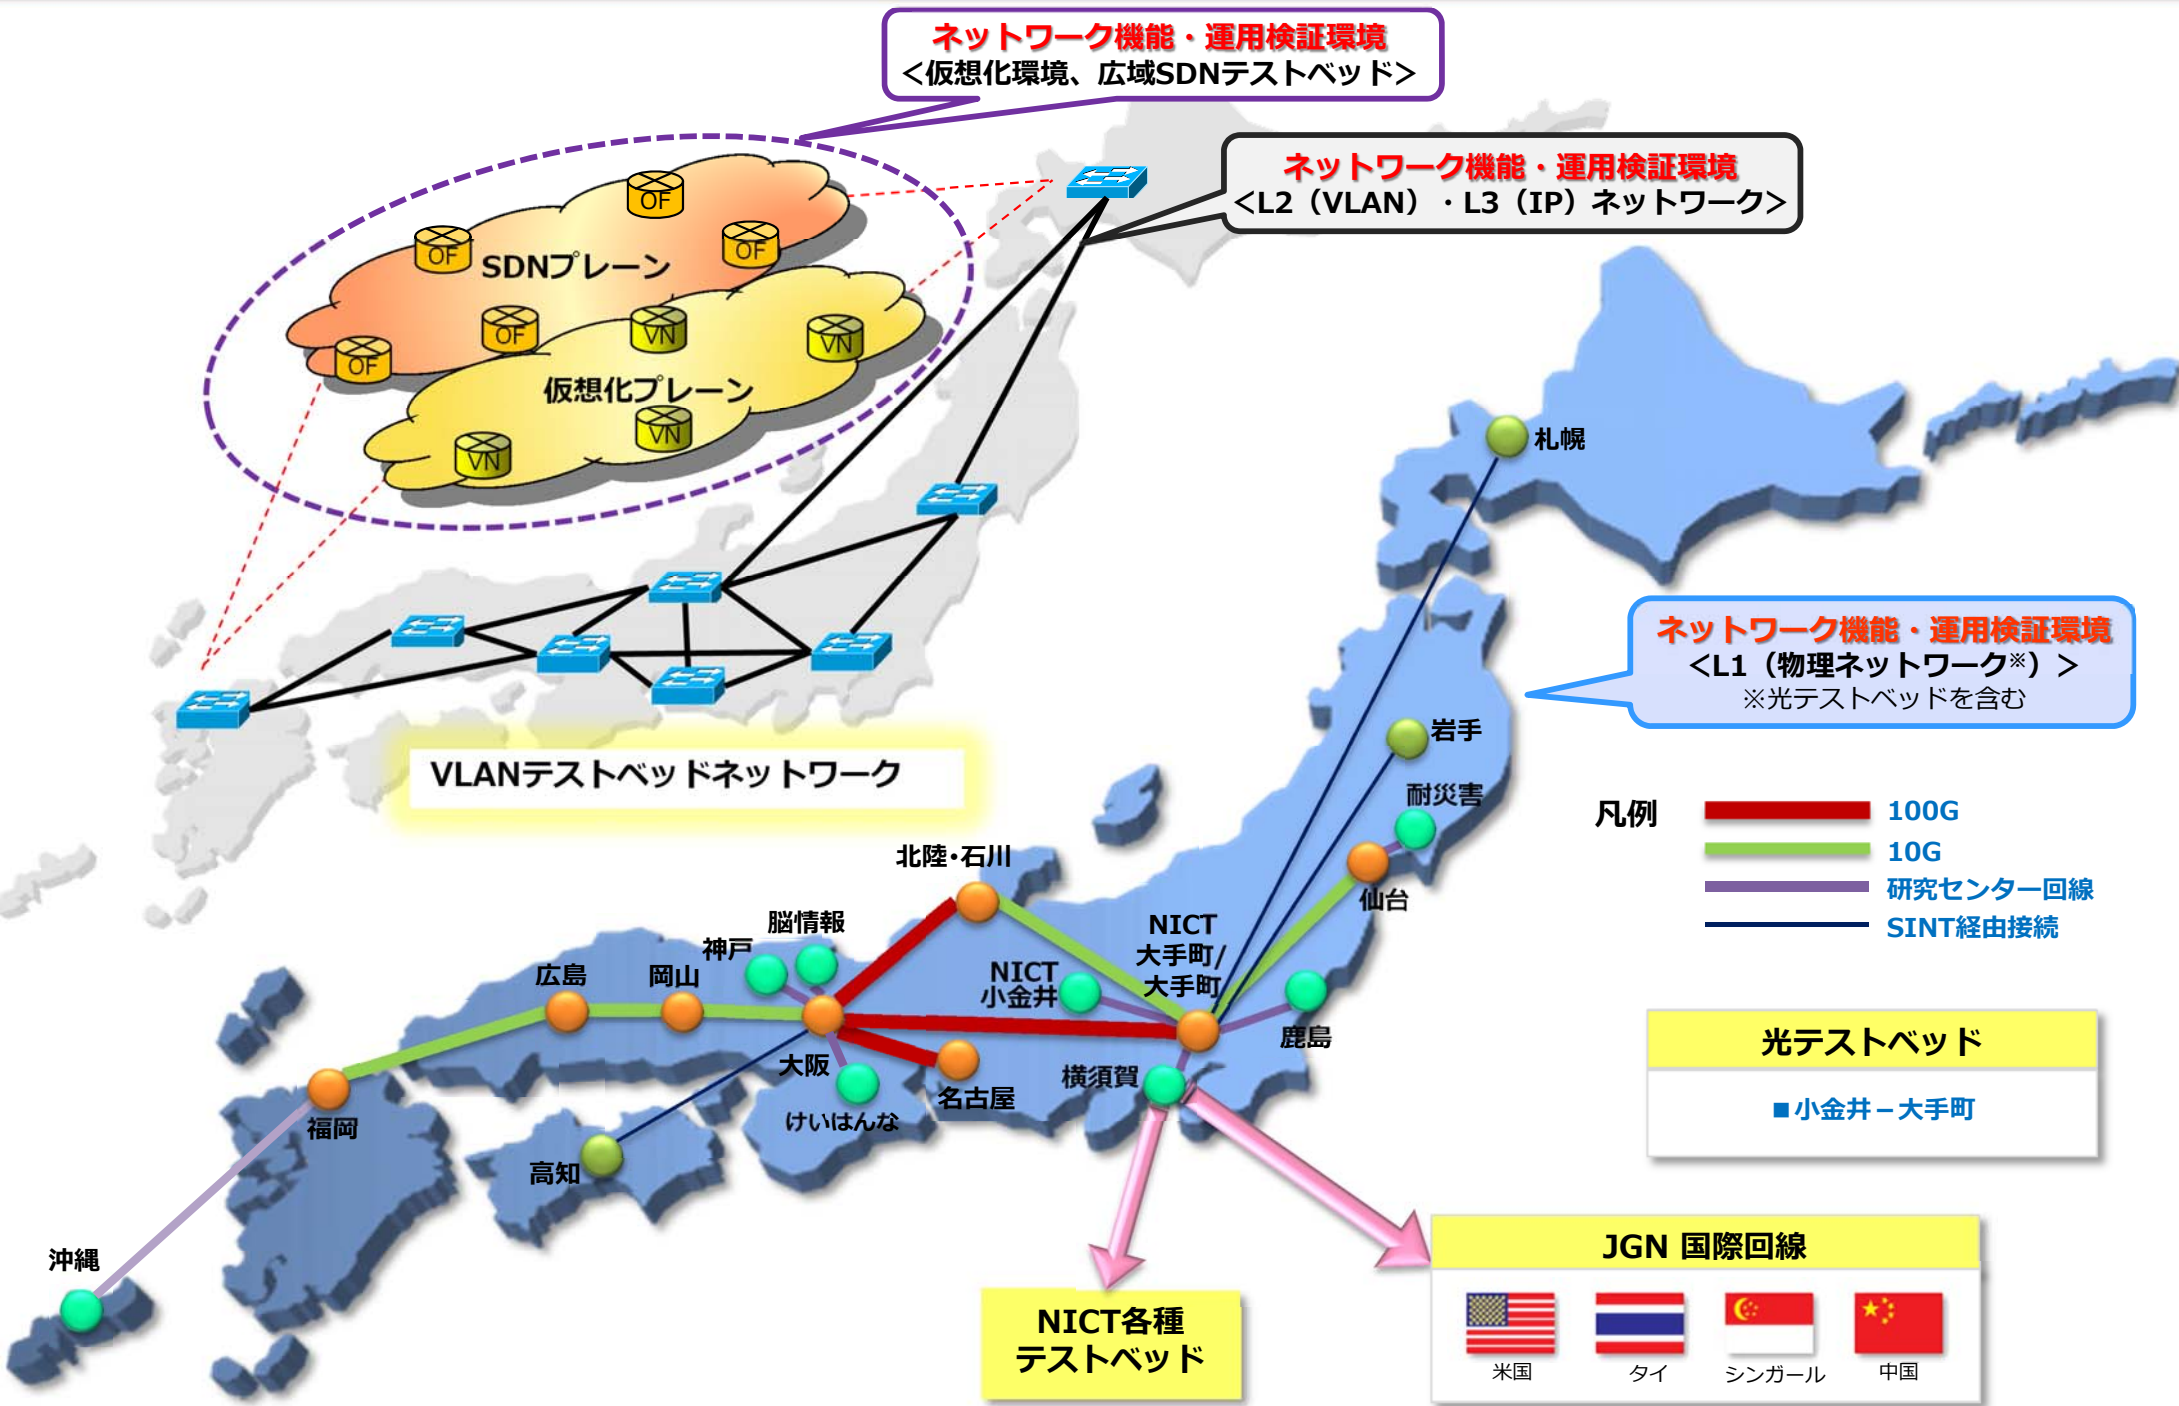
ネットワーク機能・運用検証環境
<仮想化環境、広域SDNテストベッド>

ネットワーク機能・運用検証環境
<L2（VLAN）・L3（IP）ネットワーク>

OF
OF
OF
SDNプレーン
OF
OF
VN
VN
仮想化プレーン
VN
VN

VLANテストベッドネットワーク

ネットワーク機能・運用検証環境
<L1（物理ネットワーク※）>
※光テストベッドを含む

札幌
岩手
耐災害
仙台
北陸・石川
脳情報
神戸
広島
岡山
NICT 小金井
NICT 大手町/大手町
鹿島
大阪
名古屋
横須賀
けいはんな
福岡
高知
沖縄

凡例
100G
10G
研究センター回線
SINT経由接続

光テストベッド
■小金井－大手町

JGN 国際回線
米国
タイ
シンガール
中国

NICT各種テストベッド